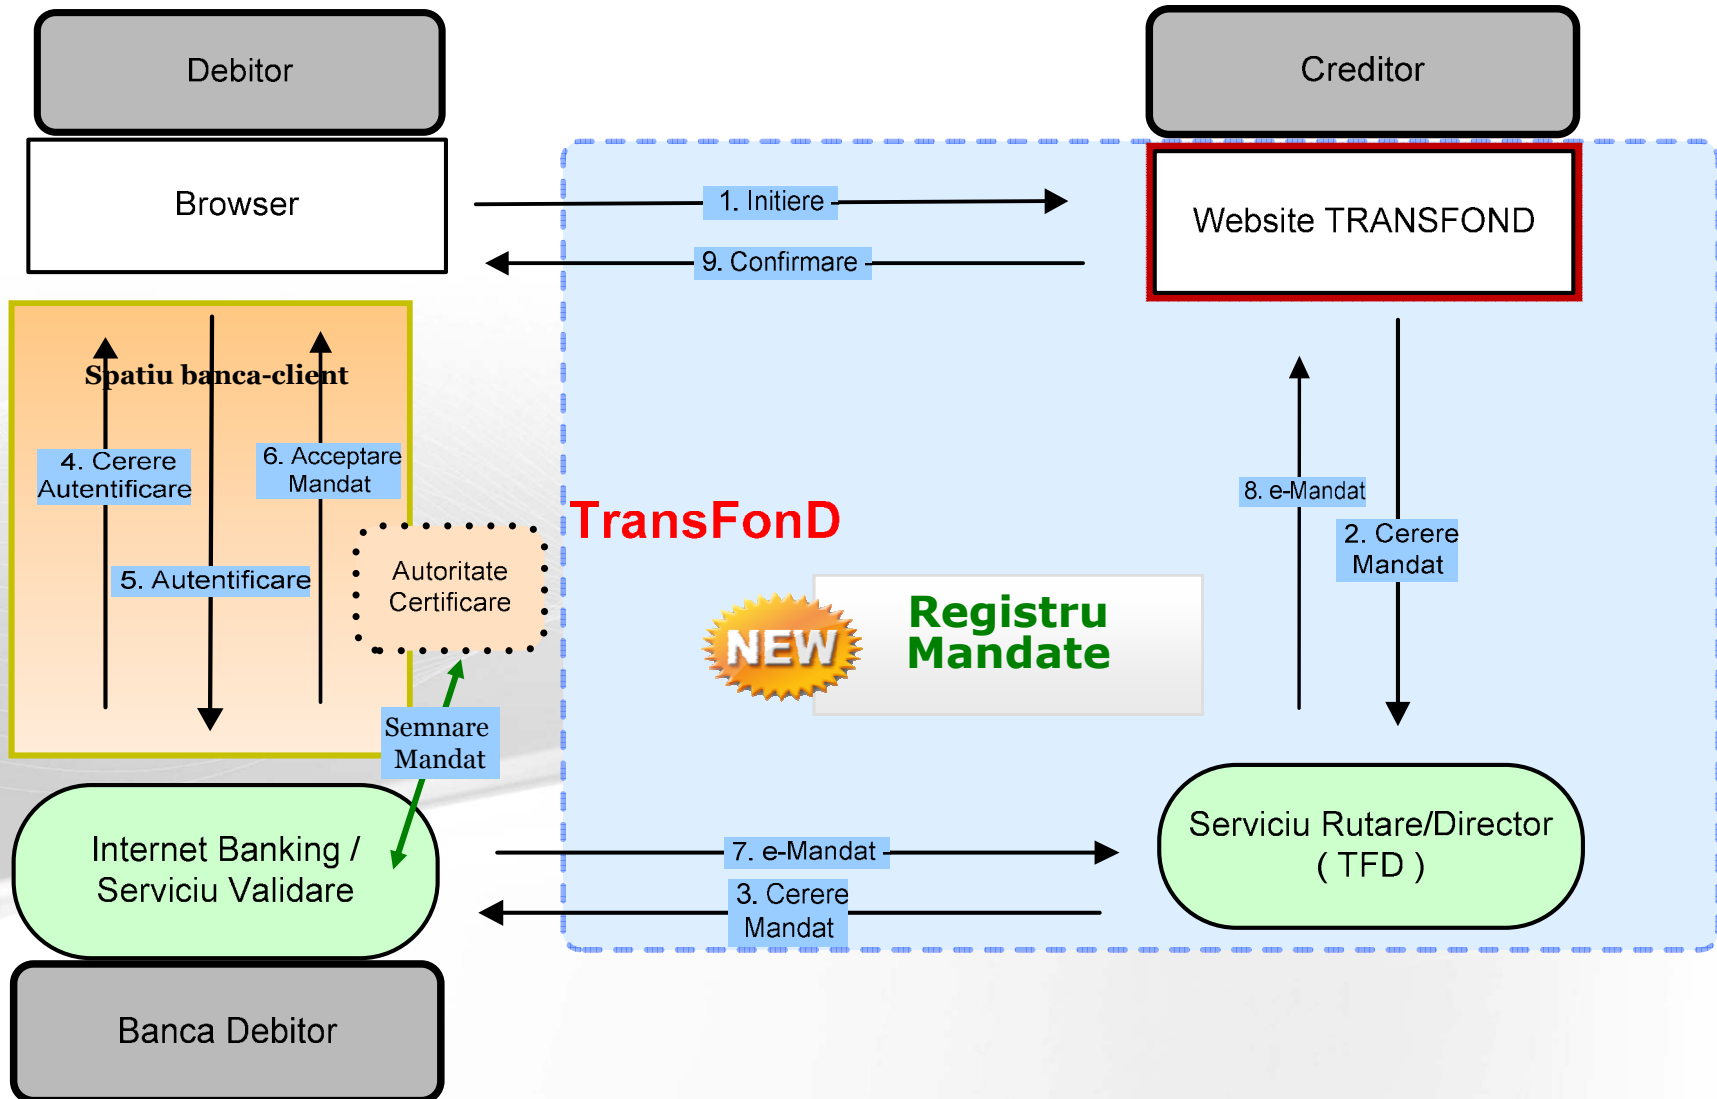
Debitor

Creditor

Browser

1. Initiere

9. Confirmare

Website TRANSFOND

Spatiu banca-client

4. Cerere Autentificare

6. Acceptare Mandat

5. Autentificare

Autoritate Certificare

TransFonD

8. e-Mandat

2. Cerere Mandat

NEW

Registru Mandate

Semnare Mandat

Internet Banking / Serviciu Validare

7. e-Mandat

3. Cerere Mandat

Serviciu Rutare/Director ( TFD )

Banca Debitor